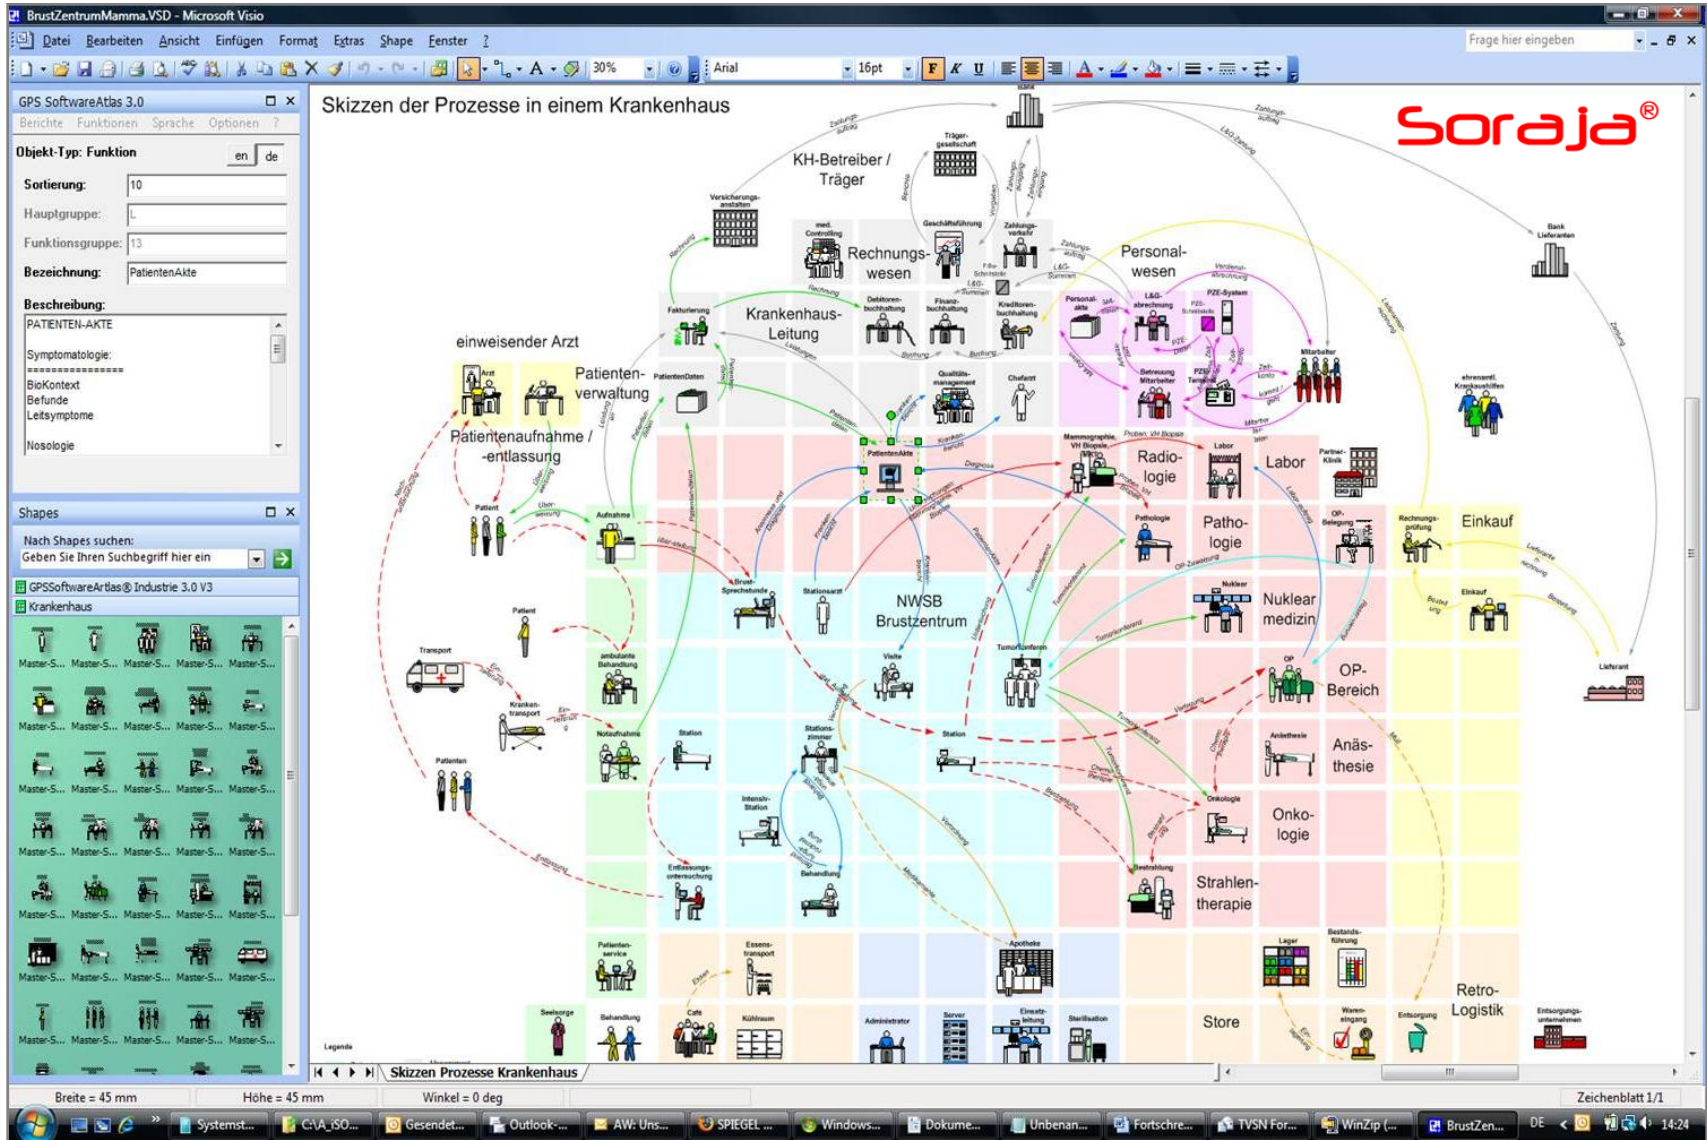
BrustZentrumMamma.VSD - Microsoft Visio

Datei Bearbeiten Ansicht Einfügen Format Extras Shape Fenster ?

Frage hier eingeben

30% Arial 16pt

GPS SoftwareAtlas 3.0

Berichte Funktionen Sprache Optionen ?

Objekt-Typ: Funktion en de

Sortierung: 10

Hauptgruppe: L

Funktionsgruppe: 13

Bezeichnung: PatientenAkte

Beschreibung:

PATIENTEN-AKTE

Symptomatologie:
===============
BioKontext
Befunde
Leitsymptome

Nosologie

Shapes

Nach Shapes suchen:

Geben Sie Ihren Suchbegriff hier ein

GPSSoftwareArtlas® Industrie 3.0 V3

Krankenhaus

Master-S... Master-S... Master-S... Master-S... Master-S...

Skizzen der Prozesse in einem Krankenhaus

Soraja®

KH-Betreiber / Träger

Rechnungswesen

Personalwesen

Krankenhaus-Leitung

einweisender Arzt

Patientenverwaltung

Patientenaufnahme / -entlassung

Radiologie

Labor

Einkauf

Pathologie

NWSB Brustzentrum

Nuklearmedizin

OP-Bereich

Anästhesie

Onkologie

Strahlentherapie

Store

Retro-Logistik

Versicherungsanstalten

Trägergesellschaft

med. Controlling

Geschäftsführung

Zahlungsverkehr

Fakturierung

Debitorenbuchhaltung

Finanzbuchhaltung

Kreditorenbuchhaltung

Personalakte

L&G-abrechnung

PZE-System

Mitarbeiter

Betreuung Mitarbeiter

Qualitätsmanagement

Chefarzt

PatientenDaten

PatientenAkte

Arzt

Patient

Aufnahme

Mammographie VH Biopsie

Partner-Klinik

Bank Lieferanten

ehrenamtl. Krankenhaushilfen

Rechnungsprüfung

OP-Belegung

Lieferant

Transport

Krankentransport

ambulante Behandlung

Brust-Sprechstunde

Stationsarzt

Tumorkonferenz

Visite

Notaufnahme

Station

Stationszimmer

Intensiv-Station

Behandlung

Entlassungsuntersuchung

Patienten

Bestrahlung

Apotheke

Patientenservice

Essenstransport

Lager

Bestandsführung

Seelsorge

Cafe

Kühlraum

Administrator

Server

Einsatzleitung

Sterilisation

Wareneingang

Entsorgung

Entsorgungsunternehmen

Legende

Skizzen Prozesse Krankenhaus

Breite = 45 mm Höhe = 45 mm Winkel = 0 deg Zeichenblatt 1/1

Systemst... C:\A_ISO... Gesendet... Outlook-... AW: Uns... SPIEGEL ... Windows... Dokume... Unbenan... Fortschre... TVSN For... WinZip (... BrustZen... DE 14:24